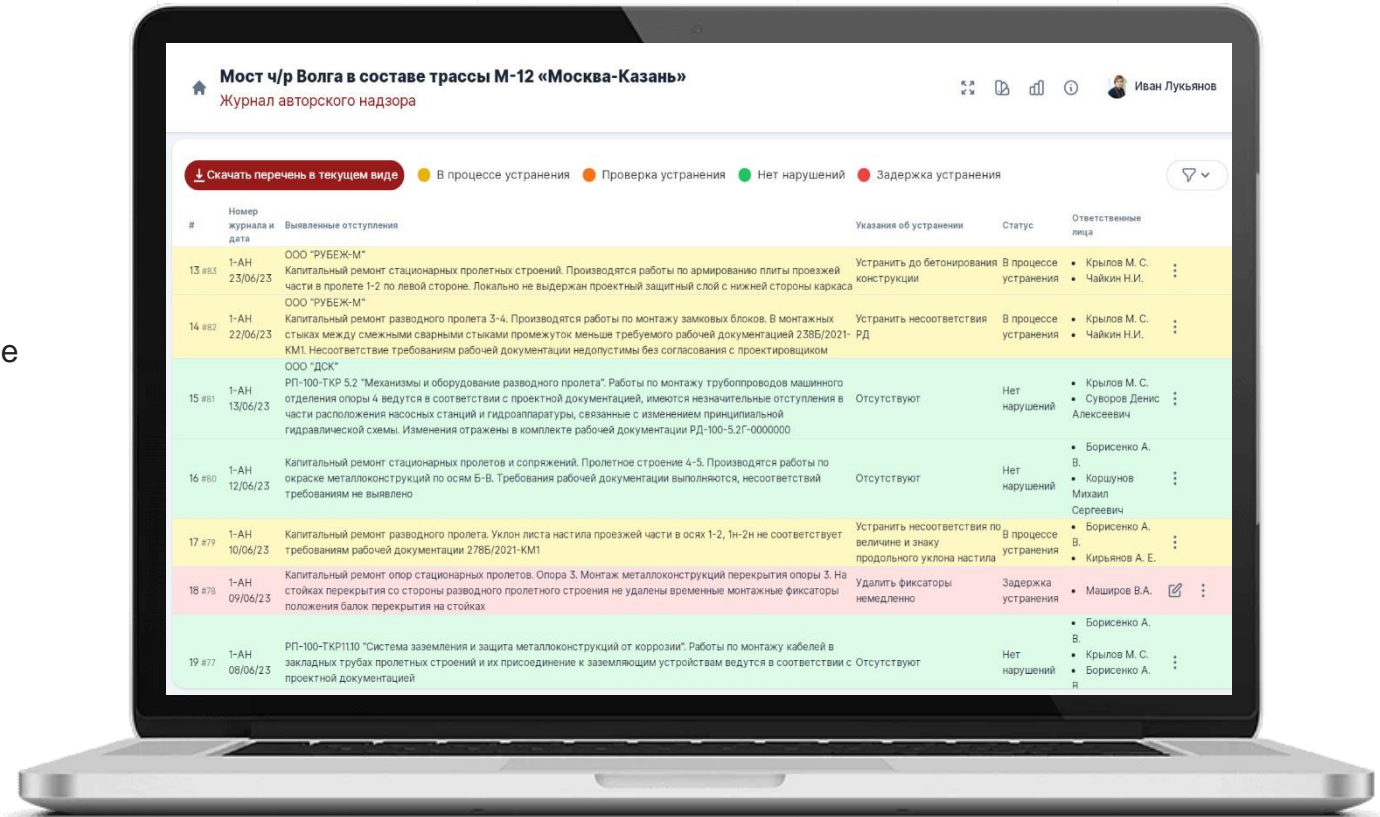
Мост ч/р Волга в составе трассы М-12 «Москва-Казань»
Журнал авторского надзора

Иван Лукьянов

Скачать перечень в текущем виде
В процессе устранения
Проверка устранения
Нет нарушений
Задержка устранения

| # | Номер журнала и дата | Выявленные отступления | Указания об устранении | Статус | Ответственные лица |
|---|---|---|---|---|---|
| 13 #83 | 1-АН 23/06/23 | ООО "РУБЕЖ-М" Капитальный ремонт стационарных пролетных строений. Производятся работы по армированию плиты проезжей части в пролете 1-2 по левой стороне. Локально не выдержан проектный защитный слой с нижней стороны каркаса | Устранить до бетонирования конструкции | В процессе устранения | • Крылов М. С. • Чайкин Н.И. |
| 14 #82 | 1-АН 22/06/23 | ООО "РУБЕЖ-М" Капитальный ремонт разводного пролета 3-4. Производятся работы по монтажу замковых блоков. В монтажных стыках между смежными сварными стыками промежуток меньше требуемого рабочей документацией 238Б/2021-КМ1. Несоответствие требованиям рабочей документации недопустимы без согласования с проектировщиком | Устранить несоответствия РД | В процессе устранения | • Крылов М. С. • Чайкин Н.И. |
| 15 #81 | 1-АН 13/06/23 | ООО "ДСК" РП-100-ТКР 5.2 "Механизмы и оборудование разводного пролета". Работы по монтажу трубопроводов машинного отделения опоры 4 ведутся в соответствии с проектной документации, имеются незначительные отступления в части расположения насосных станций и гидроаппаратуры, связанные с изменением принципиальной гидравлической схемы. Изменения отражены в комплекте рабочей документации РД-100-5.2Г-0000000 | Отсутствуют | Нет нарушений | • Крылов М. С. • Суворов Денис Алексеевич |
| 16 #80 | 1-АН 12/06/23 | Капитальный ремонт стационарных пролетов и сопряжений. Пролетное строение 4-5. Производятся работы по окраске металлоконструкций по осям Б-В. Требования рабочей документации выполняются, несоответствий требованиям не выявлено | Отсутствуют | Нет нарушений | • Борисенко А. В. • Коршунов Михаил Сергеевич |
| 17 #79 | 1-АН 10/06/23 | Капитальный ремонт разводного пролета. Уклон листа настила проезжей части в осях 1-2, 1н-2н не соответствует требованиям рабочей документации 278Б/2021-КМ1 | Устранить несоответствия по величине и знаку продольного уклона настила | В процессе устранения | • Борисенко А. В. • Кирьянов А. Е. |
| 18 #78 | 1-АН 09/06/23 | Капитальный ремонт опор стационарных пролетов. Опора 3. Монтаж металлоконструкций перекрытия опоры 3. На стойках перекрытия со стороны разводного пролетного строения не удалены временные монтажные фиксаторы положения балок перекрытия на стойках | Удалить фиксаторы немедленно | Задержка устранения | • Маширов В.А. |
| 19 #77 | 1-АН 08/06/23 | РП-100-ТКР11.10 "Система заземления и защита металлоконструкций от коррозии". Работы по монтажу кабелей в закладных трубах пролетных строений и их присоединение к заземляющим устройствам ведутся в соответствии с проектной документацией | Отсутствуют | Нет нарушений | • Борисенко А. В. • Крылов М. С. • Борисенко А. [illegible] |